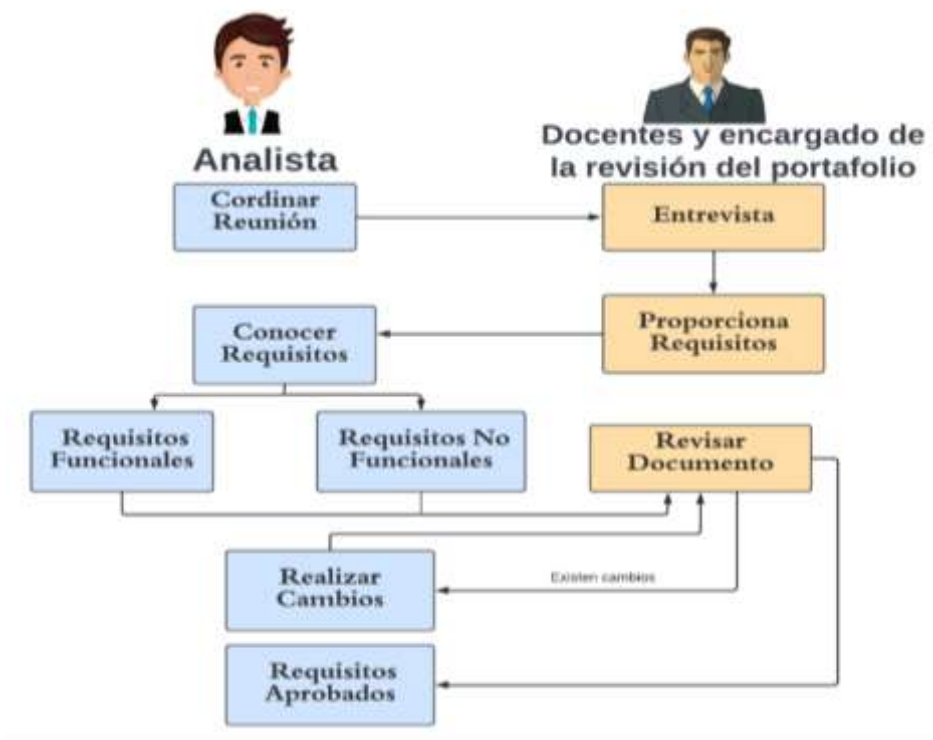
Analista

Docentes y encargado de la revisión del portafolio

Cordinar Reunión

Entrevista

Proporciona Requisitos

Conocer Requisitos

Requisitos Funcionales

Requisitos No Funcionales

Revisar Documento

Realizar Cambios

Existen cambios

Requisitos Aprobados